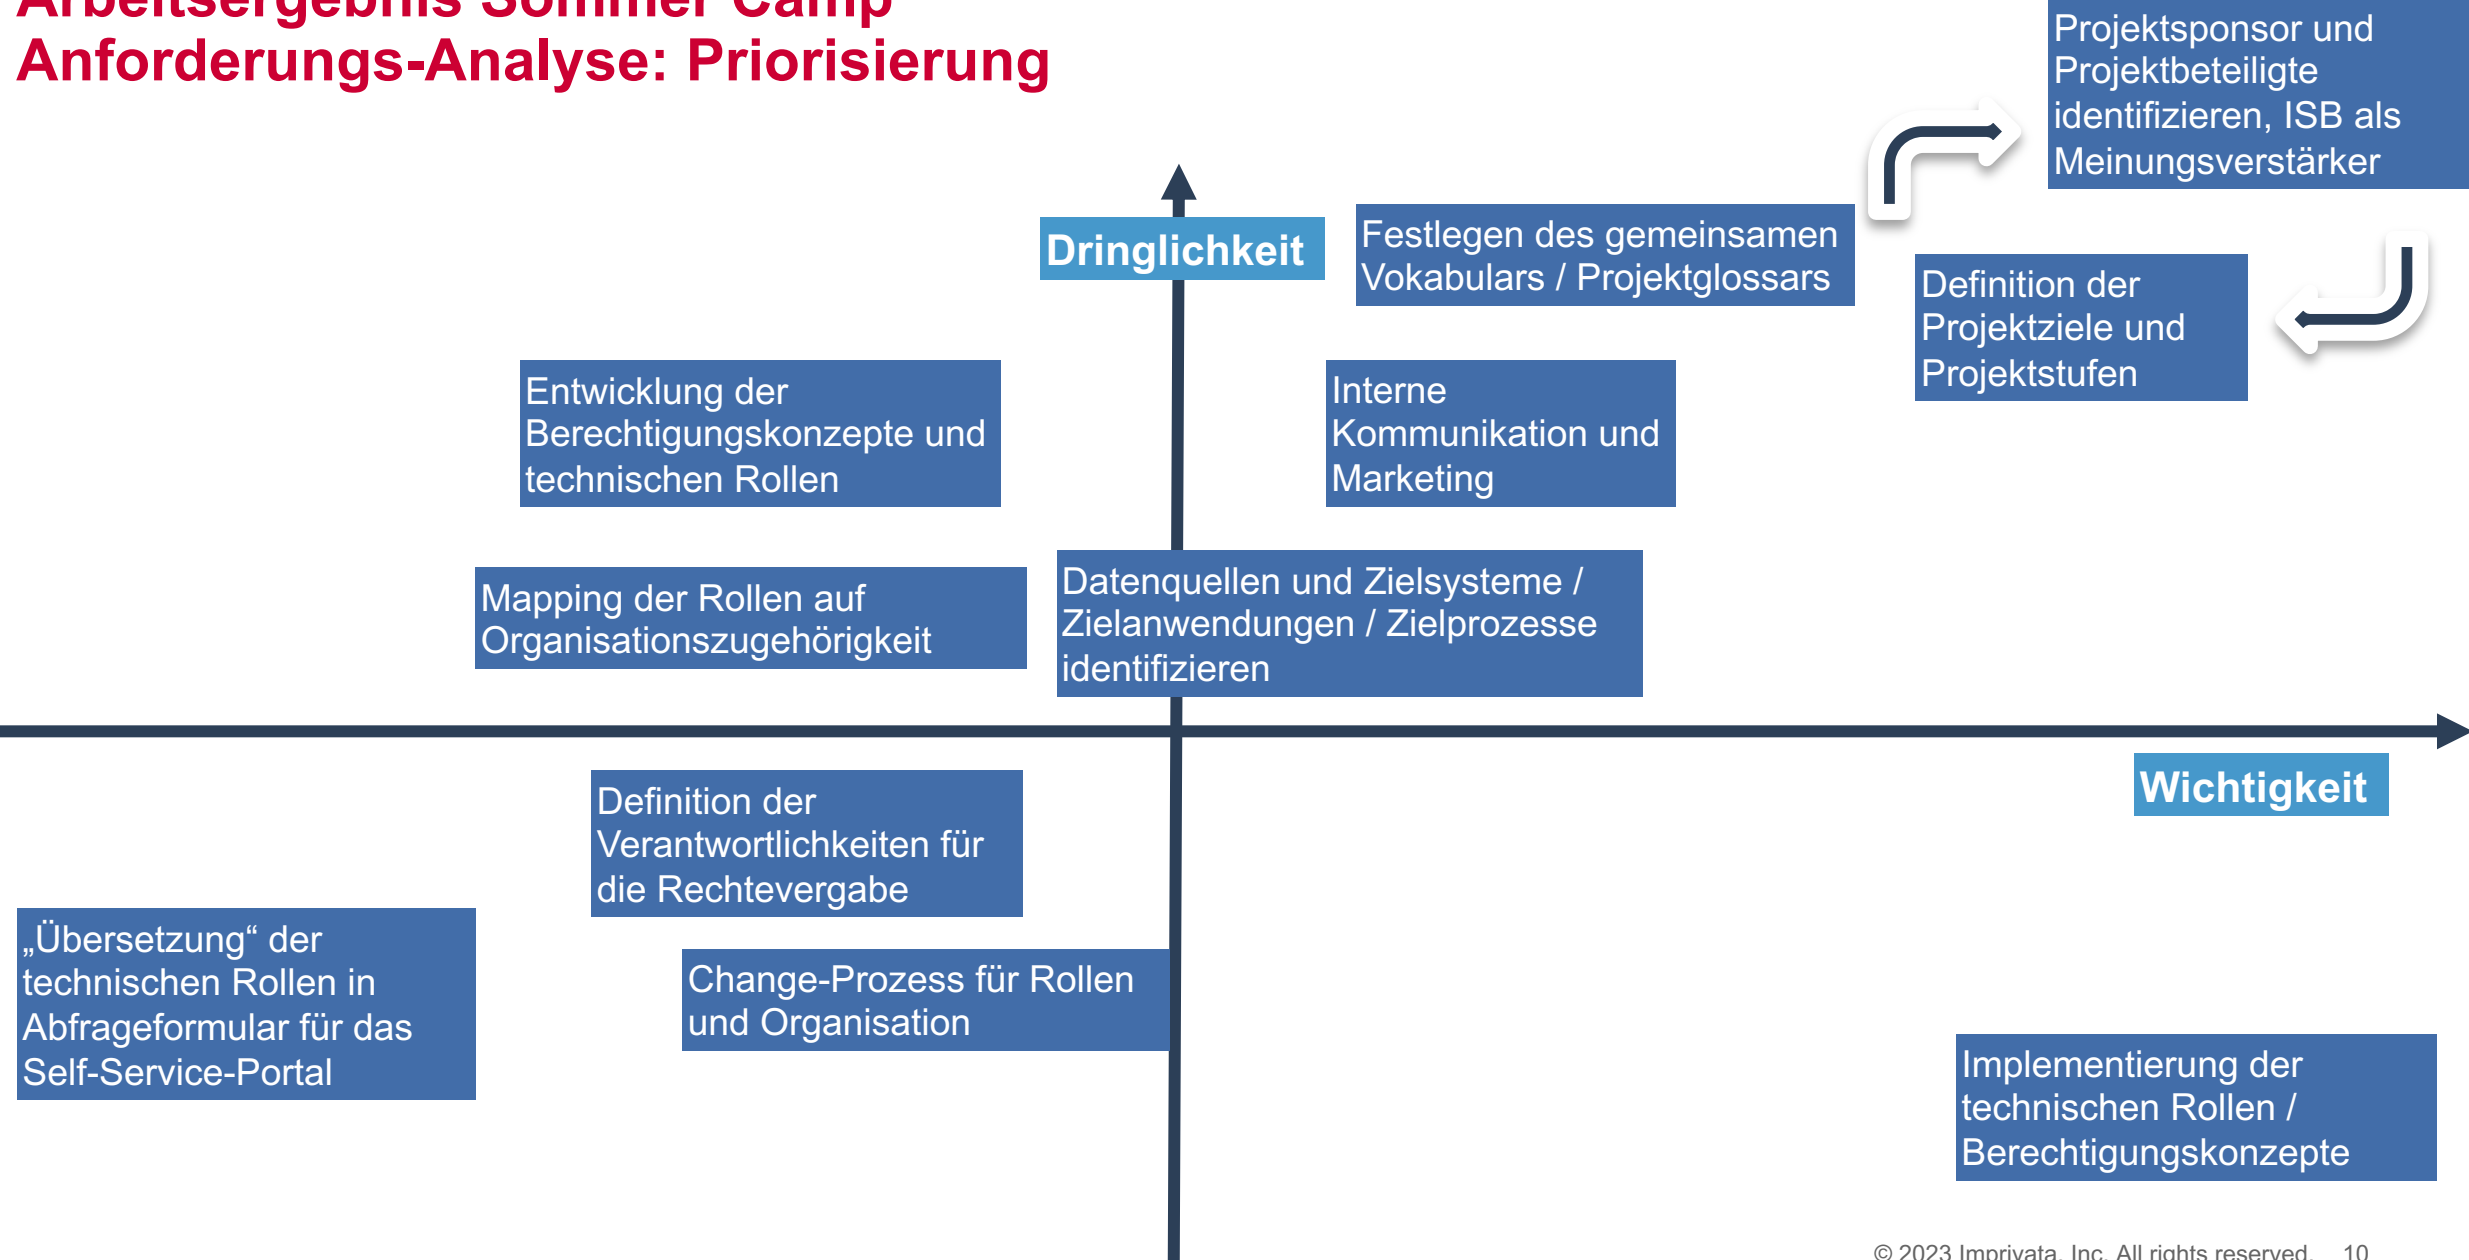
Arbeitsergebnis Sommer Camp
Anforderungs-Analyse: Priorisierung

Projektsponsor und Projektbeteiligte identifizieren, ISB als Meinungsverstärker

Dringlichkeit

Festlegen des gemeinsamen Vokabulars / Projektglossars

Definition der Projektziele und Projektstufen

Entwicklung der Berechtigungskonzepte und technischen Rollen

Interne Kommunikation und Marketing

Mapping der Rollen auf Organisationszugehörigkeit

Datenquellen und Zielsysteme / Zielanwendungen / Zielprozesse identifizieren

Wichtigkeit

Definition der Verantwortlichkeiten für die Rechtevergabe

„Übersetzung“ der technischen Rollen in Abfrageformular für das Self-Service-Portal

Change-Prozess für Rollen und Organisation

Implementierung der technischen Rollen / Berechtigungskonzepte

© 2023 Imprivata, Inc. All rights reserved. 10